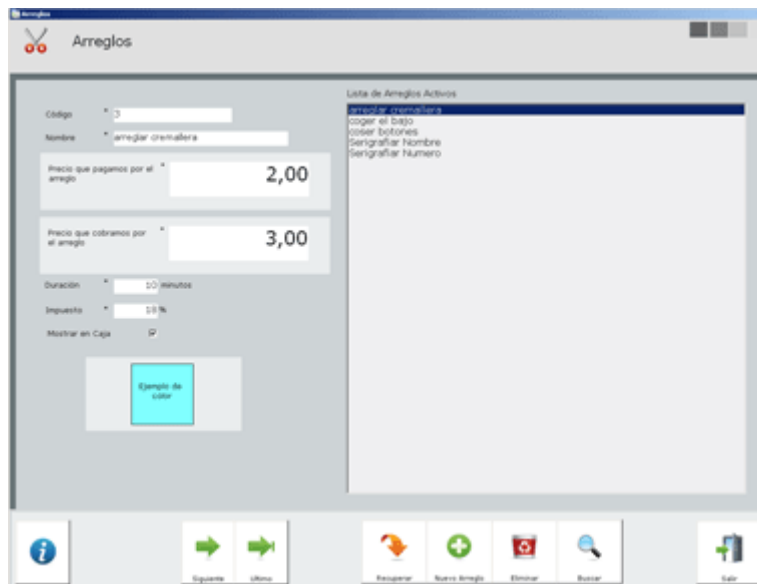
Arreglos

Arreglos

Código * 3

Nombre * arreglar cremallera

Precio que pagamos por el arreglo * 2,00

Precio que cobramos por el arreglo * 3,00

Duración * 10 minutos

Impuesto * 18 %

Mostrar en Caja

Ejemplo de color

Lista de Arreglos Activos

arreglar cremallera
coger el bajo
coser botones
Serigrafiar Nombre
Serigrafiar Numero

Siguiente

Ultimo

Recuperar

Nuevo Arreglo

Eliminar

Buscar

Salir